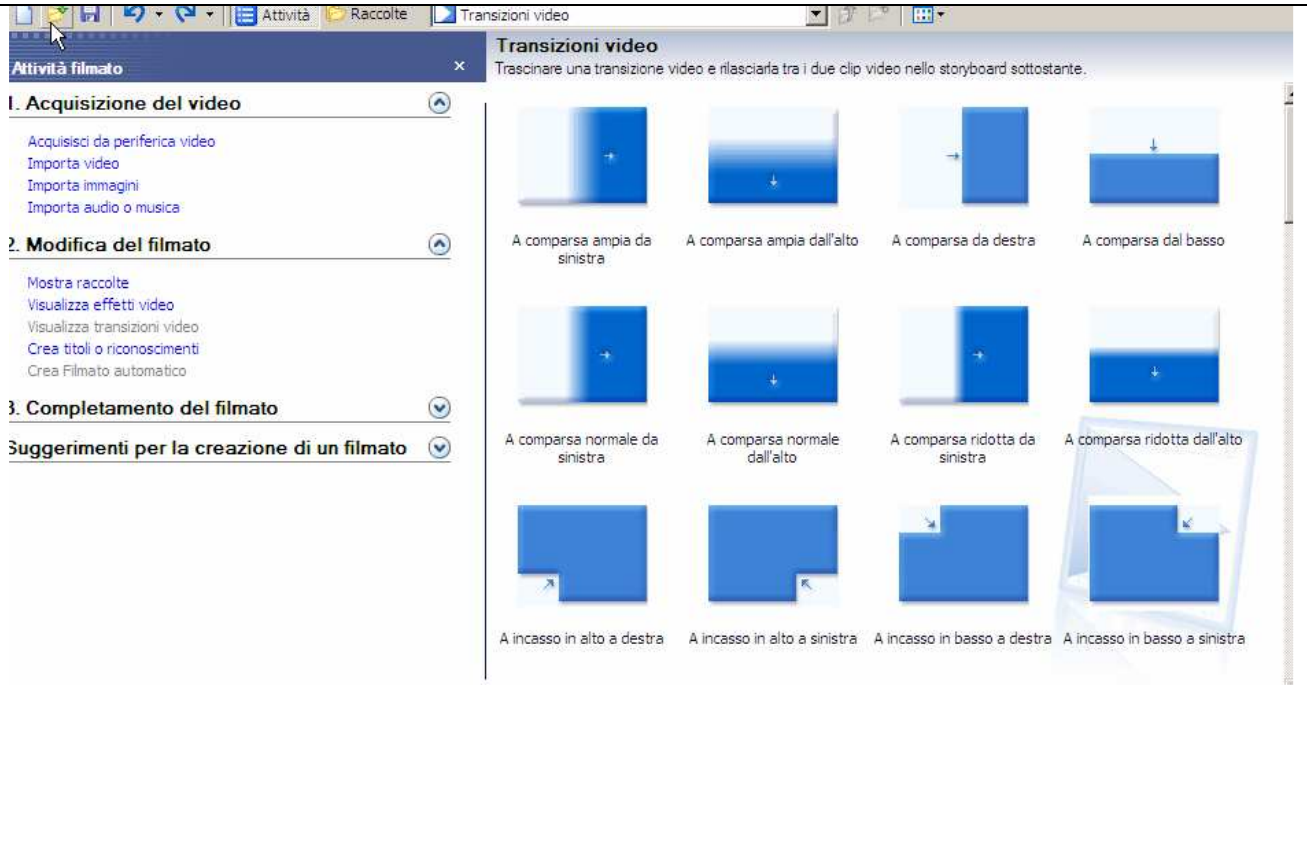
Attività Raccolte Transizioni video

Attività filmato ×

1. Acquisizione del video

Acquisisci da periferica video
Importa video
Importa immagini
Importa audio o musica

2. Modifica del filmato

Mostra raccolte
Visualizza effetti video
Visualizza transizioni video
Crea titoli o riconoscimenti
Crea Filmato automatico

3. Completamento del filmato

Suggerimenti per la creazione di un filmato

Transizioni video
Trascinare una transizione video e rilasciarla tra i due clip video nello storyboard sottostante.

A comparsa ampia da sinistra
A comparsa ampia dall'alto
A comparsa da destra
A comparsa dal basso

A comparsa normale da sinistra
A comparsa normale dall'alto
A comparsa ridotta da sinistra
A comparsa ridotta dall'alto

A incasso in alto a destra
A incasso in alto a sinistra
A incasso in basso a destra
A incasso in basso a sinistra